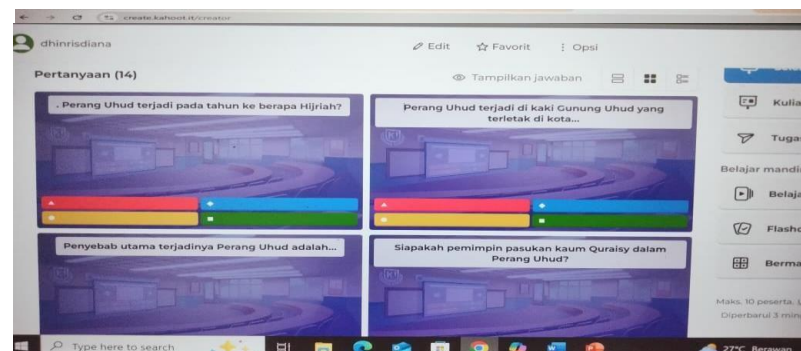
create.kahoot.it/creator

dhinrisdiana

Edit ☆ Favorit ⋮ Opsi

Pertanyaan (14)

Tampilkan jawaban

. Perang Uhud terjadi pada tahun ke berapa Hijriah?

Perang Uhud terjadi di kaki Gunung Uhud yang terletak di kota...

Penyebab utama terjadinya Perang Uhud adalah...

Siapakah pemimpin pasukan kaum Quraisy dalam Perang Uhud?

Kulia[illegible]

Tuga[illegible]

Belajar mandi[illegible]

Belaja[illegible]

Flash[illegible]

Berma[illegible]

Maks. 10 peserta. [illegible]

Diperbarui 3 min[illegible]

Type here to search

27°C Berawan